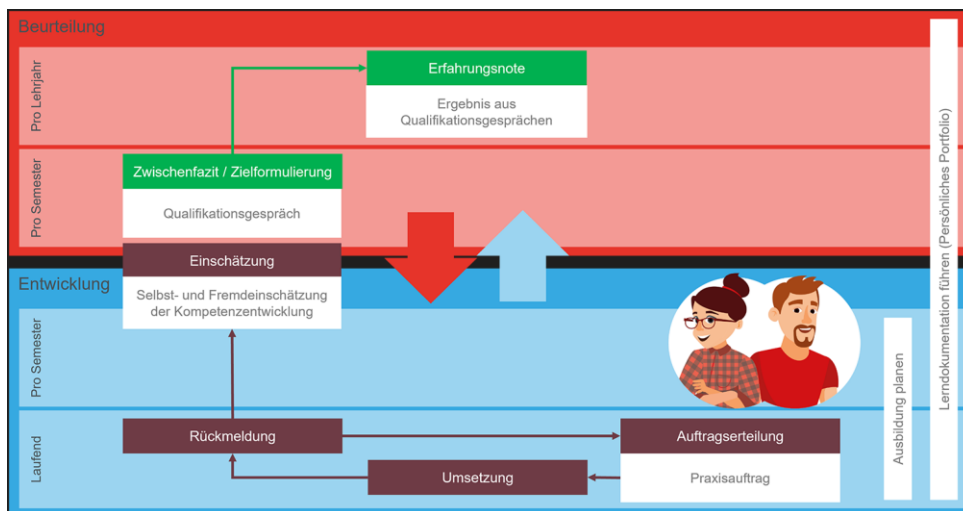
Beurteilung

Pro Lehrjahr

Erfahrungsnote

Ergebnis aus Qualifikationsgesprächen

Pro Semester

Zwischenfazit / Zielformulierung

Qualifikationsgespräch

Einschätzung

Selbst- und Fremdeinschätzung der Kompetenzentwicklung

Entwicklung

Pro Semester

Laufend

Rückmeldung

Auftragserteilung

Umsetzung

Praxisauftrag

Ausbildung planen

Lerndokumentation führen (Persönliches Portfolio)